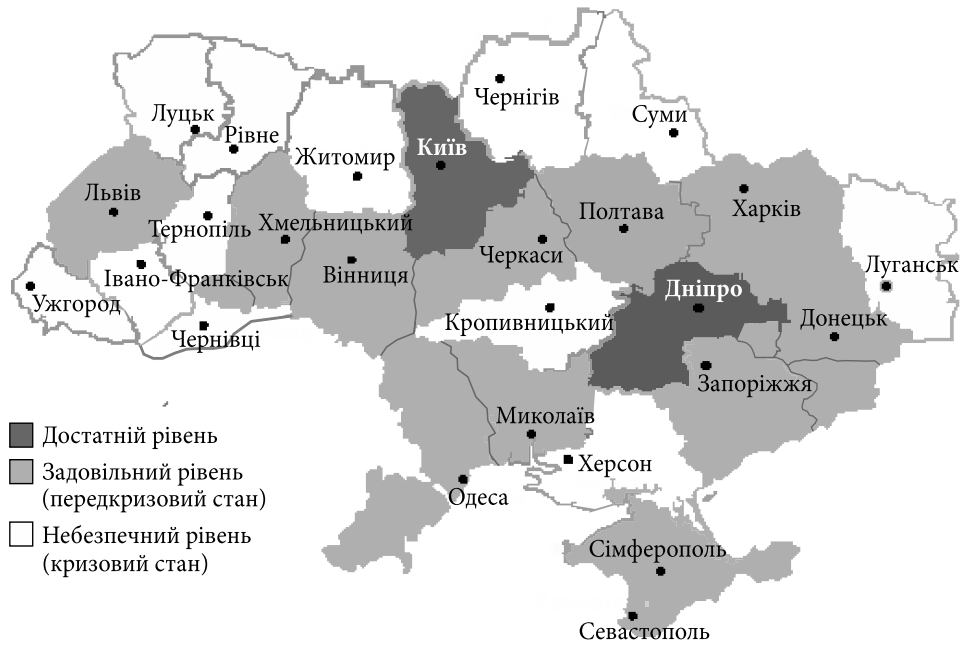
Луцьк
Рівне
Житомир
Київ
Чернігів
Суми
Львів
Тернопіль
Хмельницький
Полтава
Харків
Черкаси
Луганськ
Ужгород
Івано-Франківськ
Вінниця
Дніпро
Кропивницький
Донецьк
Чернівці
Запоріжжя
Миколаїв
Херсон
Одеса
Сімферополь
Севастополь

Достатній рівень
Задовільний рівень (передкризовий стан)
Небезпечний рівень (кризовий стан)